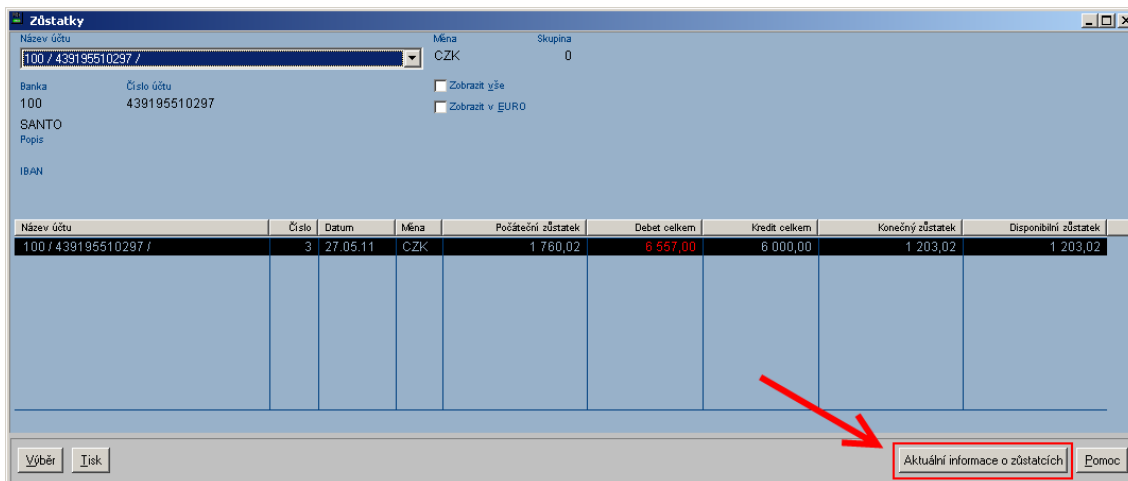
Zůstatky

Název účtu
100 / 439195510297 /

Měna
CZK

Skupina
0

Banka
100

Číslo účtu
439195510297

SANTO

Popis

IBAN

Zobrazit vše
Zobrazit v EURO

| Název účtu | Číslo | Datum | Měna | Počáteční zůstatek | Debet celkem | Kredit celkem | Konečný zůstatek | Disponibilní zůstatek |
|---|---|---|---|---|---|---|---|---|
| 100 / 439195510297 / | 3 | 27.05.11 | CZK | 1 760,02 | 6 557,00 | 6 000,00 | 1 203,02 | 1 203,02 |

Výběr
Tisk
Aktuální informace o zůstatcích
Pomoc